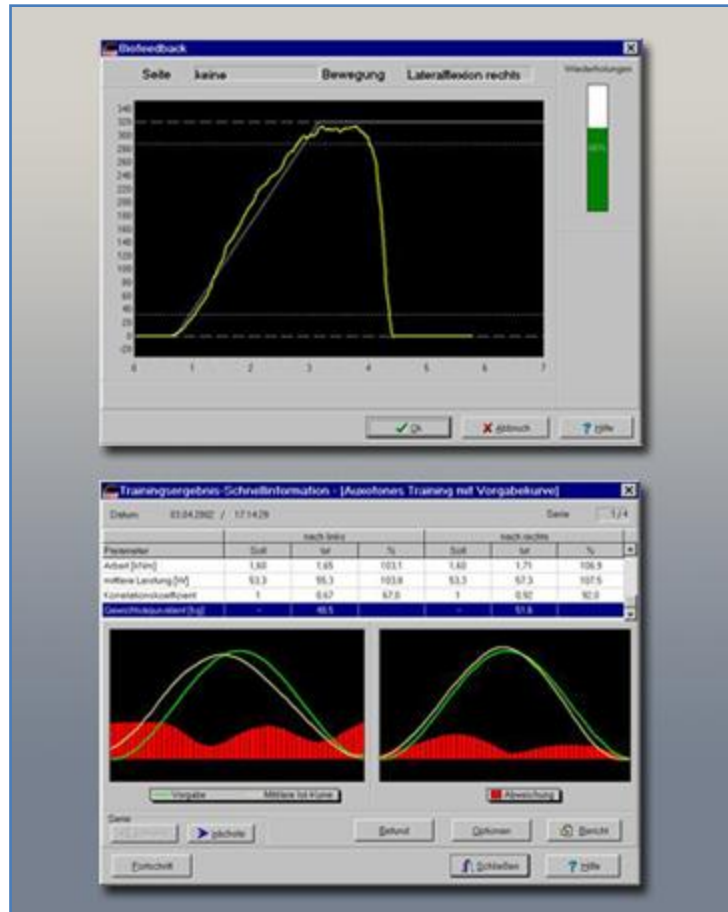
Biofeedback

Seite keine Bewegung Lateralflexion rechts

Wiederholungen

340
320
300
280
260
240
220
200
180
160
140
120
100
80
60
40
20
0
-20

0 1 2 3 4 5 6 7

Ok Abbruch Hilfe

Trainingsergebnis-Schnellinformation - [Auxotones Training mit Vorgabekurve]

Datum 03.04.2002 / 17:14:29 Serie 1/4

| Parameter | Soll | Ist | % | Soll | Ist | % |
|---|---|---|---|---|---|---|
| | nach links | | | nach rechts | | |
| Arbeit [kNm] | 1,60 | 1,65 | 103,1 | 1,60 | 1,71 | 106,9 |
| mittlere Leistung [W] | 53,3 | 55,3 | 103,8 | 53,3 | 57,3 | 107,5 |
| Korrelationskoeffizient | 1 | 0,67 | 67,0 | 1 | 0,92 | 92,0 |
| Gewichtsäquivalent [kg] | - | 48,5 | | - | 51,6 | |

Vorgabe Mittlere Ist-Kurve

Abweichung

Serie

nächste

Befund Optionen Bericht

Fortschritt Schließen Hilfe